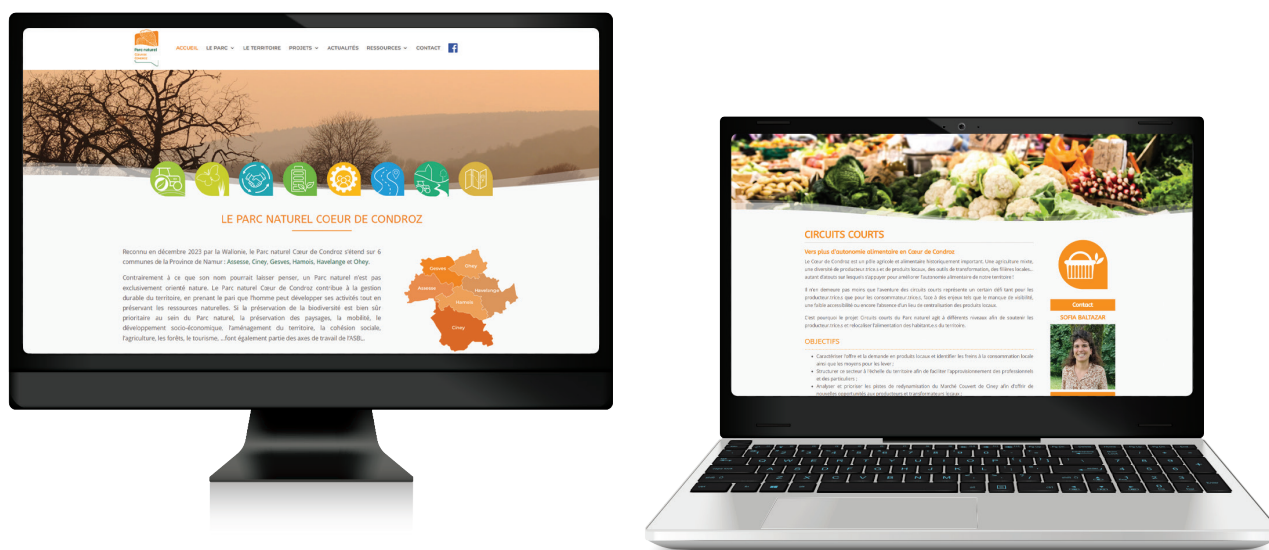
Parc naturel

ACCUEIL LE PARC LE TERRITOIRE PROJETS ACTUALITÉS RESSOURCES CONTACT

LE PARC NATUREL COEUR DE CONDROZ

Reconnu en décembre 2023 par la Wallonie, le Parc naturel Cœur de Condroz s'étend sur 6 communes de la Province de Namur : Assesse, Ciney, Gesves, Hamois, Havelange et Ohey.

Contrairement à ce que son nom pourrait laisser penser, un Parc naturel n'est pas exclusivement orienté nature. Le Parc naturel Cœur de Condroz contribue à la gestion durable du territoire, en prenant le pari que l'homme peut développer ses activités tout en préservant les ressources naturelles. Si la préservation de la biodiversité est bien sûr prioritaire au sein du Parc naturel, la préservation des paysages, la mobilité, le développement socio-économique, l'aménagement du territoire, la cohésion sociale, l'agriculture, les forêts, le tourisme, ...font également partie des axes de travail de l'ASBL...

Gesves
Ohey
Assesse
Havelange
Hamois
Ciney

CIRCUITS COURTS

Vers plus d'autonomie alimentaire en Cœur de Condroz

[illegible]

OBJECTIFS

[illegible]

Contact
SOFIA BALTAZAR